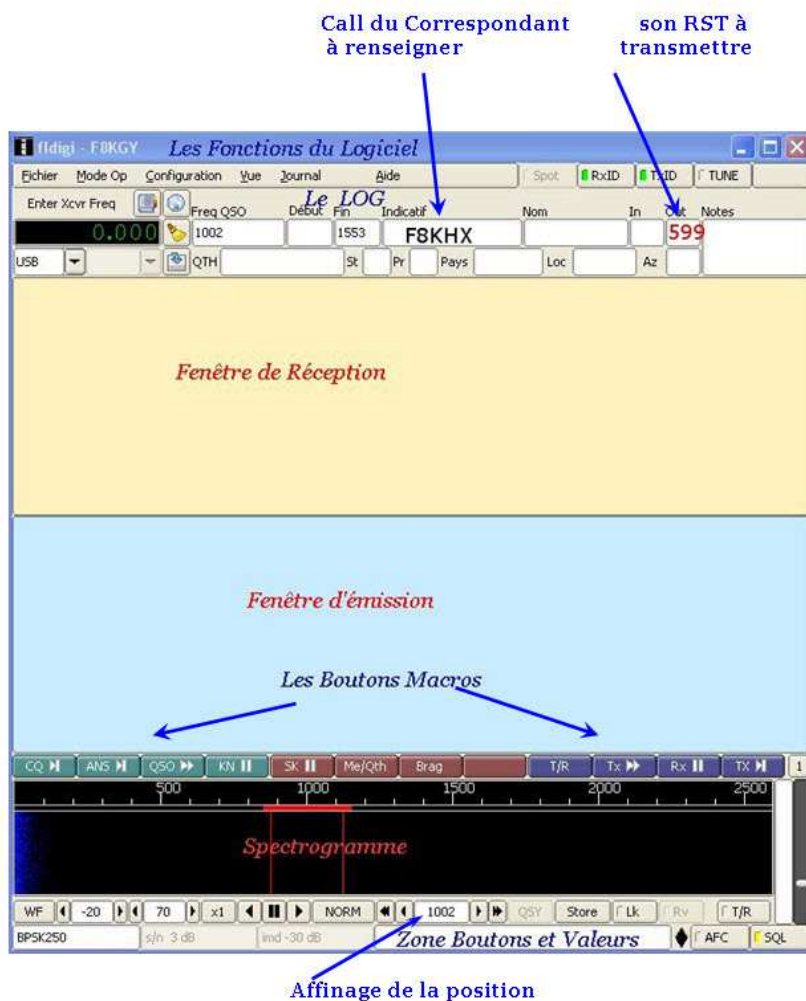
Call du Correspondant à renseigner

son RST à transmettre

fldigi - F8KGY Les Fonctions du Logiciel

Fichier Mode Op Configuration Vue Journal Aide Spot RxID TxID TUNE

Le LOG

Enter Xcvr Freq Freq QSO Début Fin Indicatif Nom In Out Notes

0.000 1002 1553 F8KHX 599

USB QTH St Pr Pays Loc Az

Fenêtre de Réception

Fenêtre d'émission

Les Boutons Macros

CQ ANS QSO KN SK Me/Qth Brag T/R Tx Rx TX 1

500 1000 1500 2000 2500

Spectrogramme

WF -20 70 x1 NORM 1002 QSY Store Lk Rv T/R

BPSK250 s/n 3 dB imd -30 dB Zone Boutons et Valeurs AFC SQL

Affinage de la position